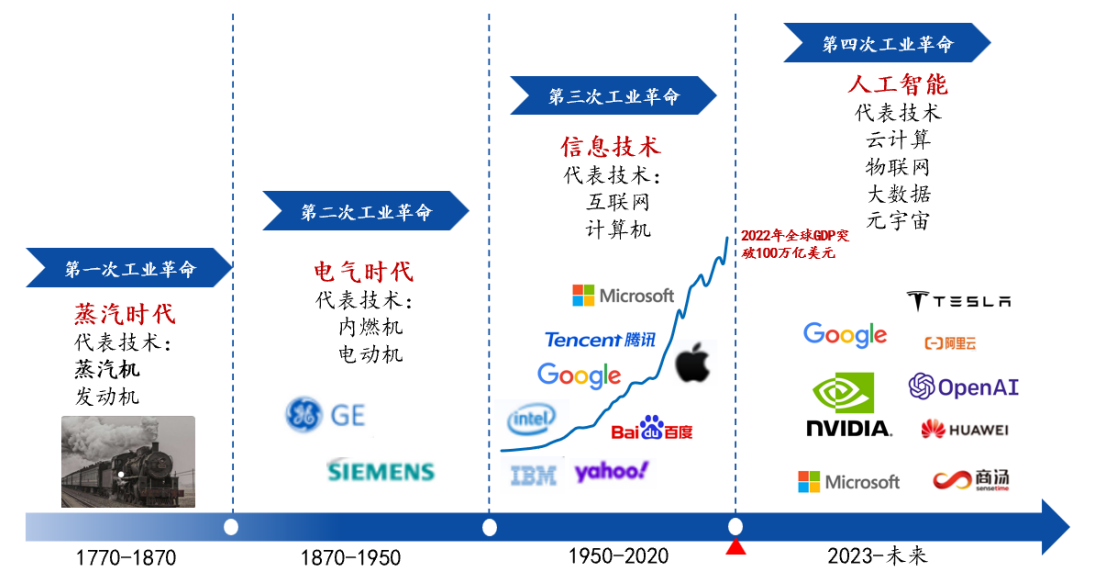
第一次工业革命

蒸汽时代
代表技术：
蒸汽机
发动机

1770-1870

第二次工业革命

电气时代
代表技术：
内燃机
电动机

GE

SIEMENS

1870-1950

第三次工业革命

信息技术
代表技术：
互联网
计算机

Microsoft

Tencent 腾讯

Google

intel

Bai du 百度

IBM

yahoo!

2022年全球GDP突破100万亿美元

1950-2020

第四次工业革命

人工智能
代表技术
云计算
物联网
大数据
元宇宙

TESLA

Google

(-) 阿里云

NVIDIA

OpenAI

HUAWEI

Microsoft

商汤 sensetime

2023-未来